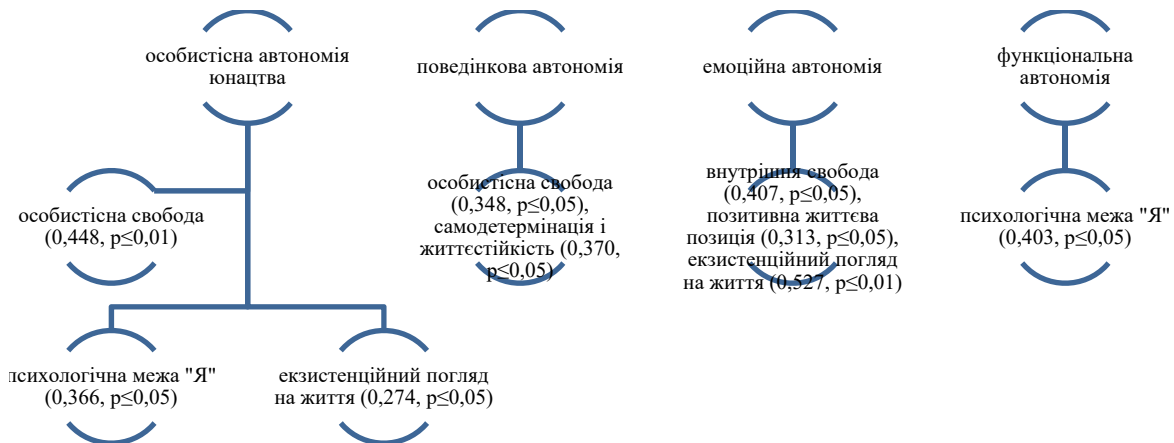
особистісна автономія юнацтва

поведінкова автономія

емоційна автономія

функціональна автономія

особистісна свобода (0,448, p≤0,01)

особистісна свобода (0,348, p≤0,05), самодетермінація і життєстійкість (0,370, p≤0,05)

внутрішня свобода (0,407, p≤0,05), позитивна життєва позиція (0,313, p≤0,05), екзистенційний погляд на життя (0,527, p≤0,01)

психологічна межа "Я" (0,403, p≤0,05)

психологічна межа "Я" (0,366, p≤0,05)

екзистенційний погляд на життя (0,274, p≤0,05)